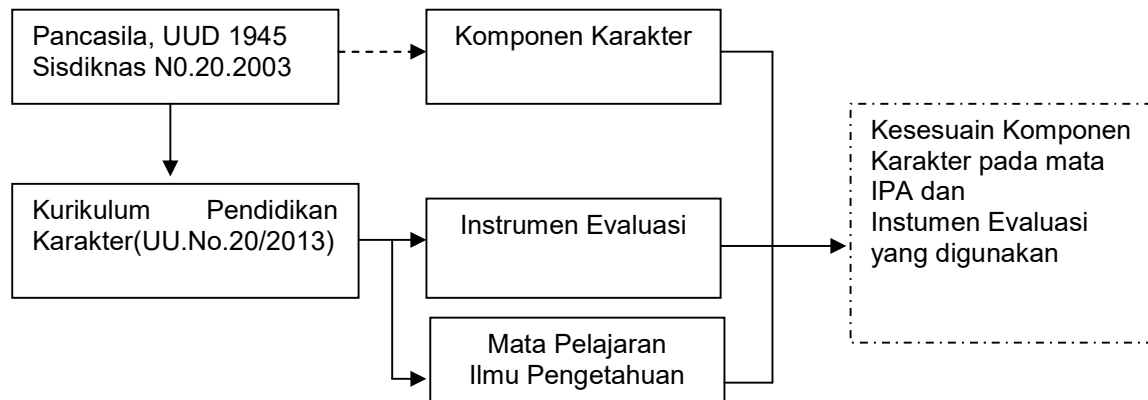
Pancasila, UUD 1945
Sisdiknas N0.20.2003

Komponen Karakter

Kurikulum Pendidikan Karakter(UU.No.20/2013)

Instrumen Evaluasi

Mata Pelajaran
Ilmu Pengetahuan

Kesesuain Komponen Karakter pada mata IPA dan
Instumen Evaluasi yang digunakan